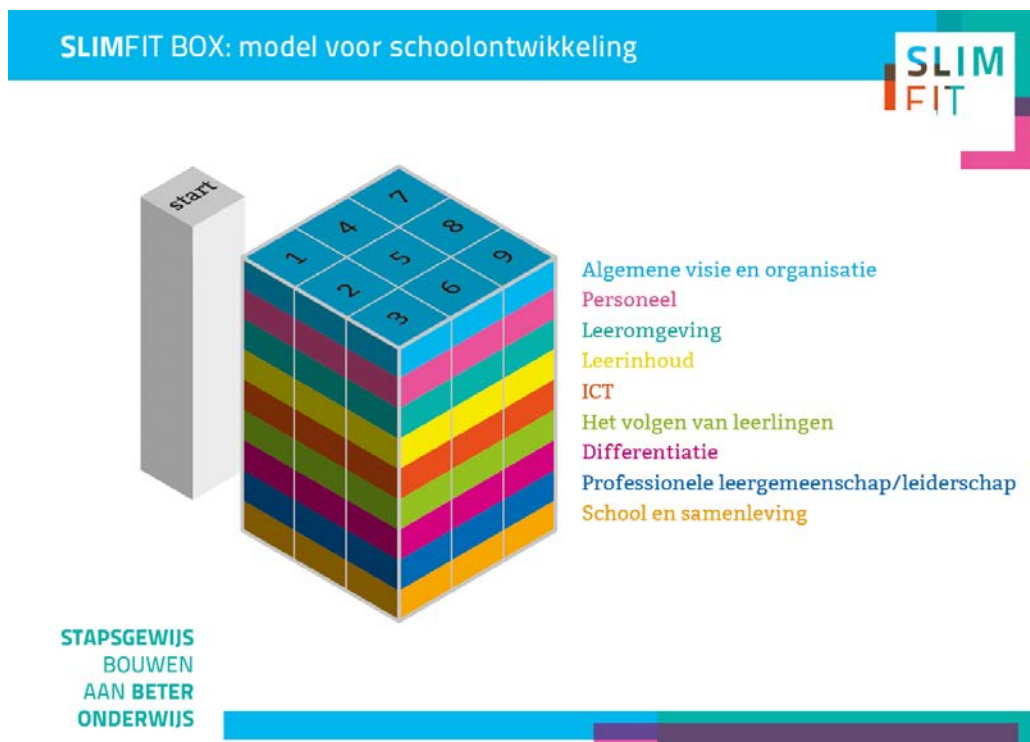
SLIMFIT BOX: model voor schoolontwikkeling

SLIM
FIT

start

7
4 8
1 5 9
2 6
3

Algemene visie en organisatie
Personeel
Leeromgeving
Leerinhoud
ICT
Het volgen van leerlingen
Differentiatie
Professionele leergemeenschap/leiderschap
School en samenleving

STAPSGEWIJS
BOUWEN
AAN BETER
ONDERWIJS